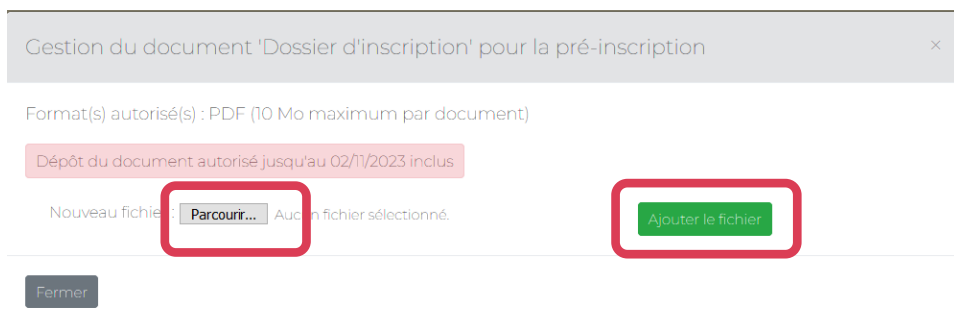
Gestion du document 'Dossier d'inscription' pour la pré-inscription

×

Format(s) autorisé(s) : PDF (10 Mo maximum par document)

Dépôt du document autorisé jusqu'au 02/11/2023 inclus

Nouveau fichie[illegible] : Parcourir... Au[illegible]n fichier sélectionné.

Ajouter le fichier

Fermer